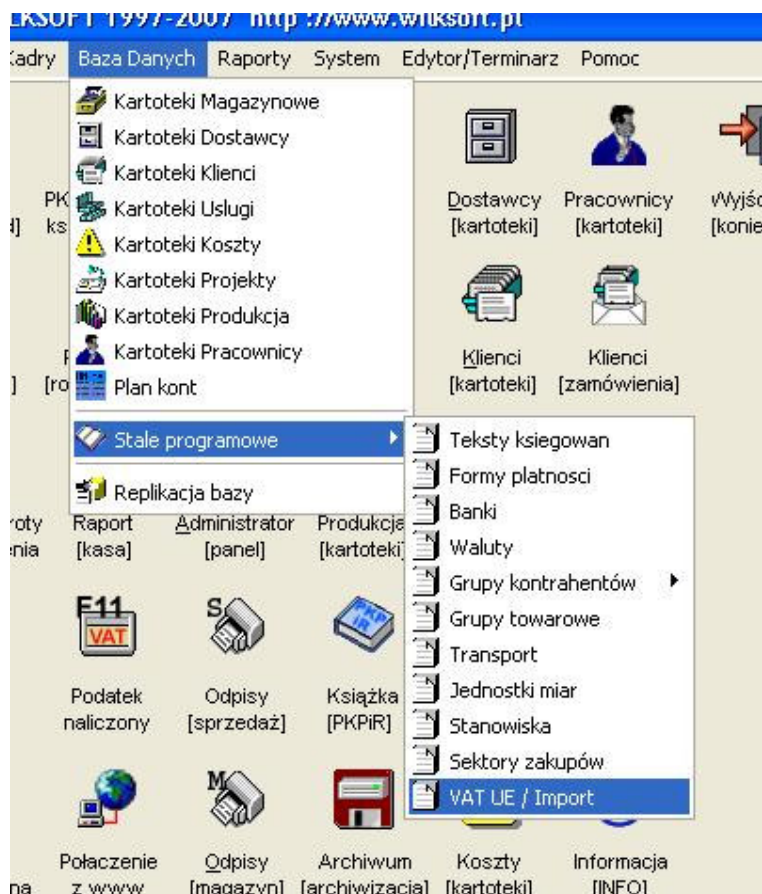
LKSOFT 1997-2007 http://www.witksoft.pl

Kadry Baza Danych Raporty System Edytor/Terminarz Pomoc

Kartoteki Magazynowe
Kartoteki Dostawcy
Kartoteki Klienci
Kartoteki Uslugi
Kartoteki Koszty
Kartoteki Projekty
Kartoteki Produkcja
Kartoteki Pracownicy
Plan kont
Stale programowe
Replikacja bazy

Teksty ksiegowan
Formy platnosci
Banki
Waluty
Grupy kontrahentów
Grupy towarowe
Transport
Jednostki miar
Stanowiska
Sektory zakupów
VAT UE / Import

d] PK ks
] [ro
roty enia
Dostawcy [kartoteki]
Pracownicy [kartoteki]
Wyjś [konie
Klienci [kartoteki]
Klienci [zamówienia]
Raport [kasa]
Administrator [panel]
Produkcja [kartoteki]
F11 VAT
Podatek naliczony
S
Odpisy [sprzedaż]
PKP iR
Książka [PKPiR]
M
Połaczenie z www
Odpisy [magazyn]
Archiwum [archiwizacja]
Koszty [kartoteki]
Informacja [INFO]
na